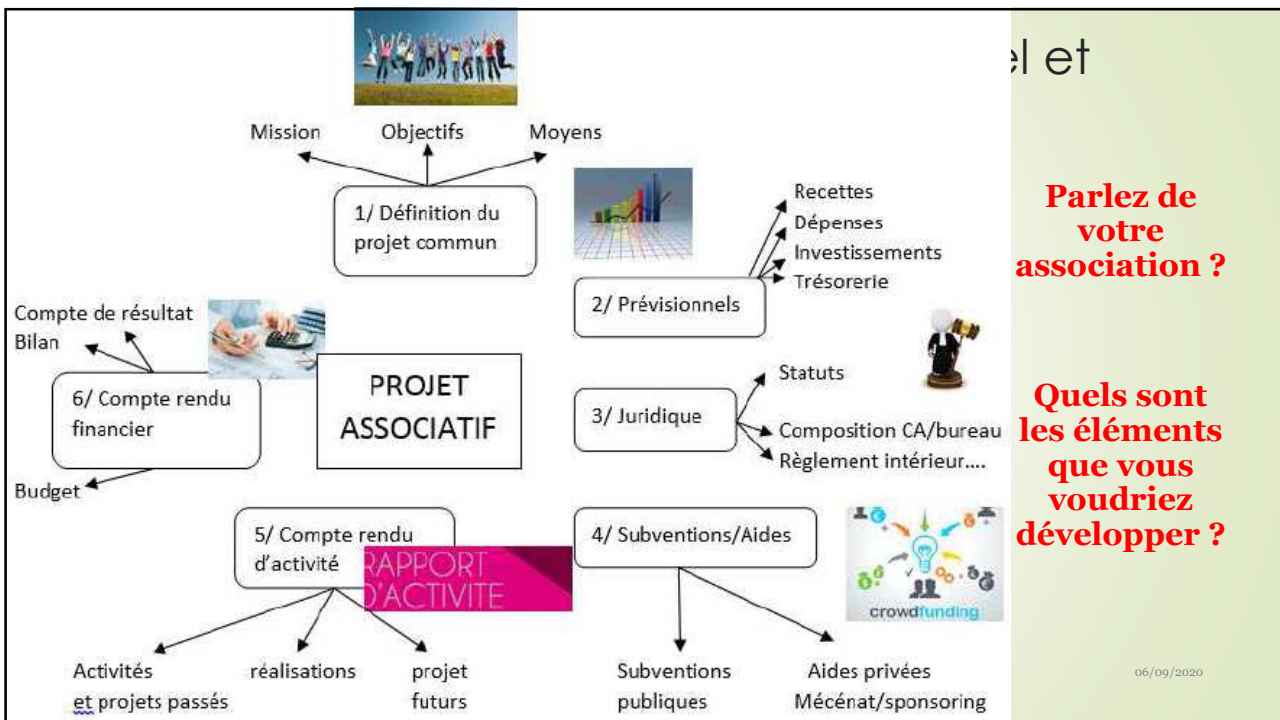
el et

Mission
Objectifs
Moyens

1/ Définition du projet commun

Recettes
Dépenses
Investissements
Trésorerie

2/ Prévisionnels

Compte de résultat
Bilan

6/ Compte rendu financier

PROJET ASSOCIATIF

Statuts

3/ Juridique

Composition CA/bureau
Règlement intérieur….

Budget

5/ Compte rendu d'activité

RAPPORT D'ACTIVITE

4/ Subventions/Aides

crowdfunding

Activités et projets passés
réalisations
projet futurs

Subventions publiques
Aides privées Mécénat/sponsoring

Parlez de votre association ?

Quels sont les éléments que vous voudriez développer ?

06/09/2020